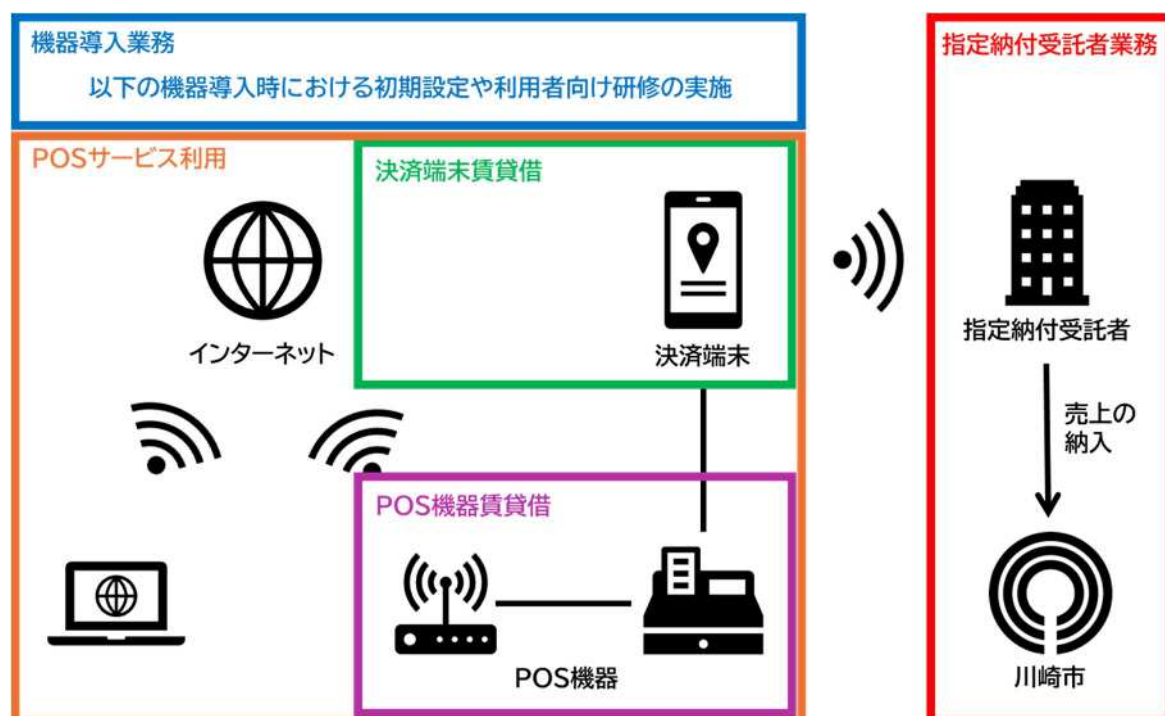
機器導入業務

以下の機器導入時における初期設定や利用者向け研修の実施

POSサービス利用

決済端末賃貸借

インターネット

決済端末

POS機器賃貸借

POS機器

指定納付受託者業務

指定納付受託者

売上の納入

川崎市